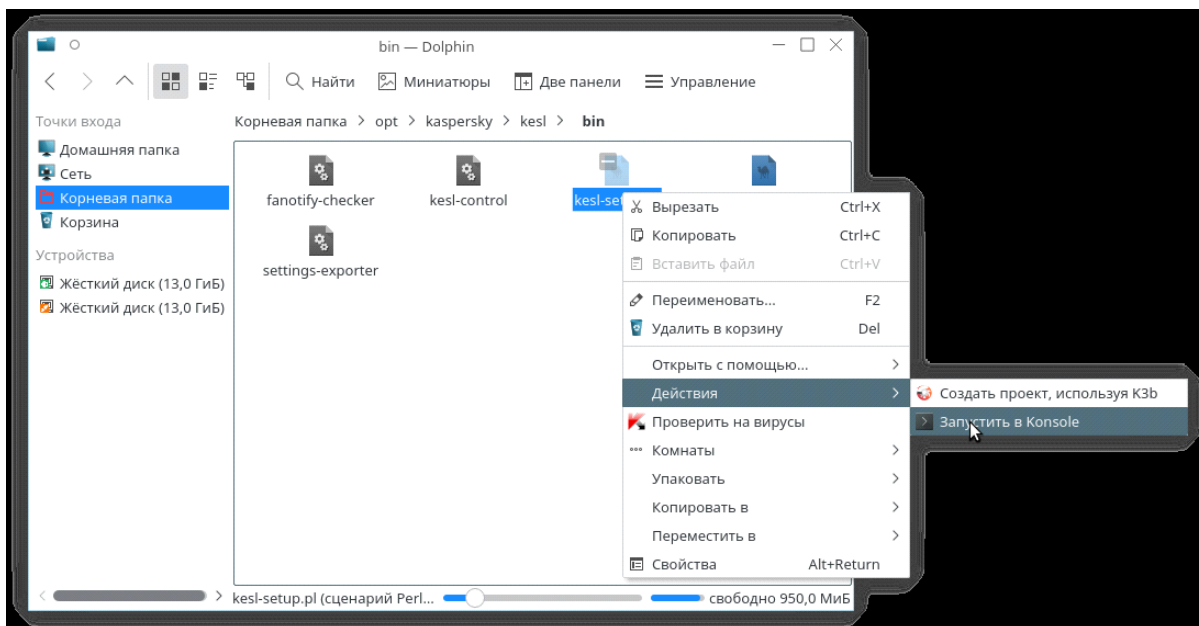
bin — Dolphin

Найти Миниатюры Две панели Управление

Точки входа
Домашняя папка
Сеть
Корневая папка
Корзина
Устройства
Жёсткий диск (13,0 ГиБ)
Жёсткий диск (13,0 ГиБ)

Корневая папка > opt > kaspersky > kesl > bin

fanotify-checker
kesl-control
kesl-se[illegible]
settings-exporter

Вырезать Ctrl+X
Копировать Ctrl+C
Вставить файл Ctrl+V
Переименовать… F2
Удалить в корзину Del
Открыть с помощью… >
Действия >
Проверить на вирусы
Комнаты >
Упаковать >
Копировать в >
Переместить в >
Свойства Alt+Return

Создать проект, используя K3b
Запустить в Konsole

kesl-setup.pl (сценарий Perl… свободно 950,0 МиБ